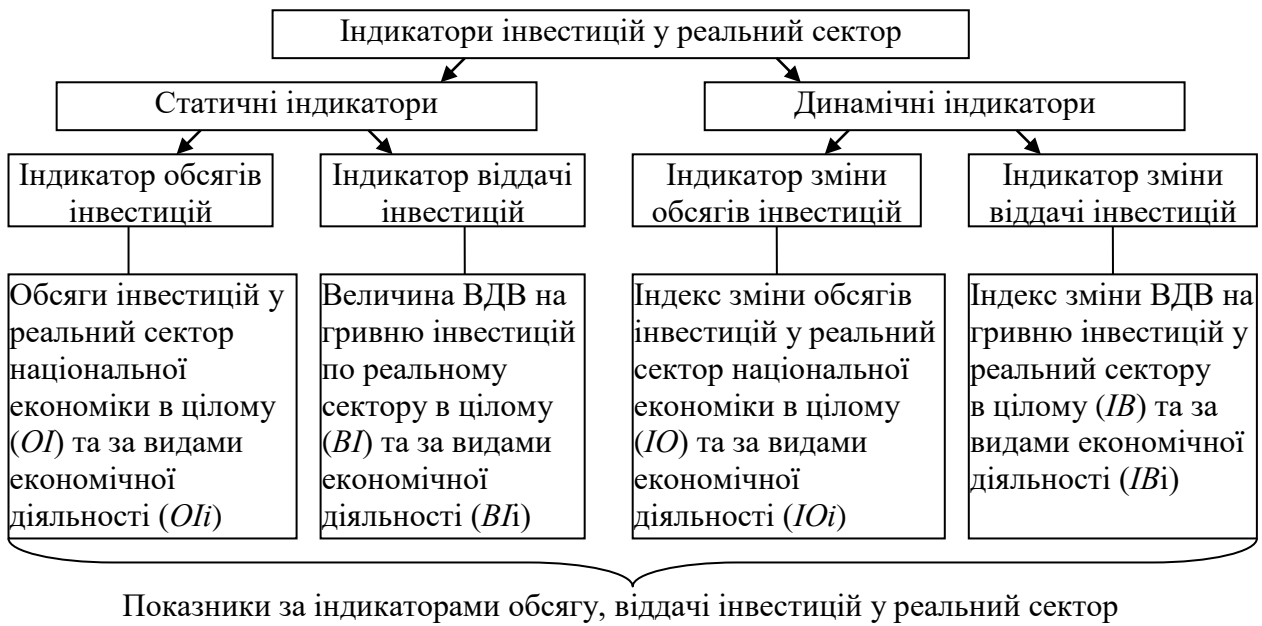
Індикатори інвестицій у реальний сектор

Статичні індикатори

Динамічні індикатори

Індикатор обсягів інвестицій

Індикатор віддачі інвестицій

Індикатор зміни обсягів інвестицій

Індикатор зміни віддачі інвестицій

Обсяги інвестицій у реальний сектор національної економіки в цілому (*OI*) та за видами економічної діяльності (*OIi*)

Величина ВДВ на гривню інвестицій по реальному сектору в цілому (*BI*) та за видами економічної діяльності (*BI*i)

Індекс зміни обсягів інвестицій у реальний сектор національної економіки в цілому (*IO*) та за видами економічної діяльності (*IOi*)

Індекс зміни ВДВ на гривню інвестицій у реальний сектору в цілому (*IB*) та за видами економічної діяльності (*IB*i)

Показники за індикаторами обсягу, віддачі інвестицій у реальний сектор